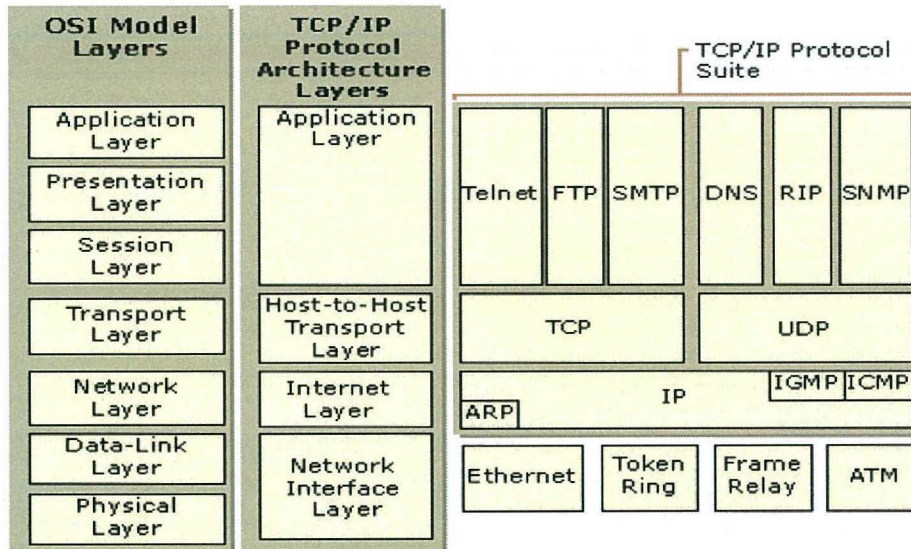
OSI Model Layers

Application Layer

Presentation Layer

Session Layer

Transport Layer

Network Layer

Data-Link Layer

Physical Layer

TCP/IP Protocol Architecture Layers

Application Layer

Host-to-Host Transport Layer

Internet Layer

Network Interface Layer

TCP/IP Protocol Suite

Telnet FTP SMTP DNS RIP SNMP

TCP UDP

IGMP ICMP
IP
ARP

Ethernet Token Ring Frame Relay ATM